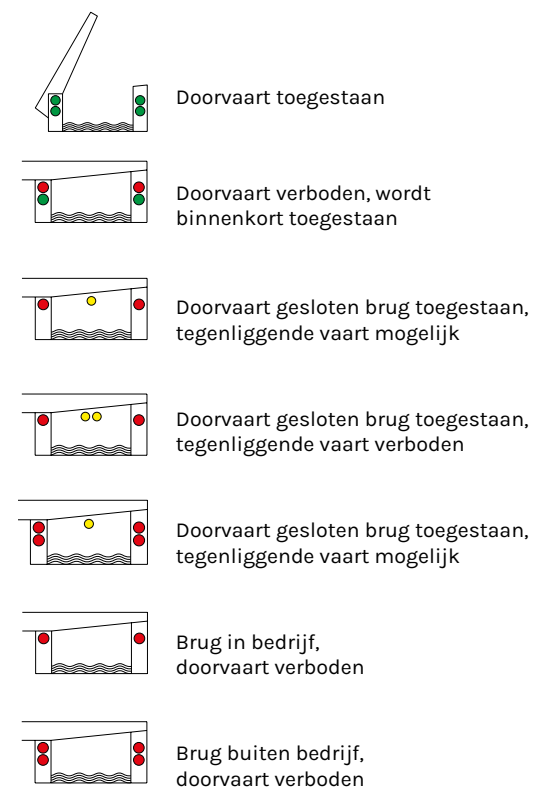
Doorvaart toegestaan

Doorvaart verboden, wordt binnenkort toegestaan

Doorvaart gesloten brug toegestaan, tegenliggende vaart mogelijk

Doorvaart gesloten brug toegestaan, tegenliggende vaart verboden

Doorvaart gesloten brug toegestaan, tegenliggende vaart mogelijk

Brug in bedrijf, doorvaart verboden

Brug buiten bedrijf, doorvaart verboden